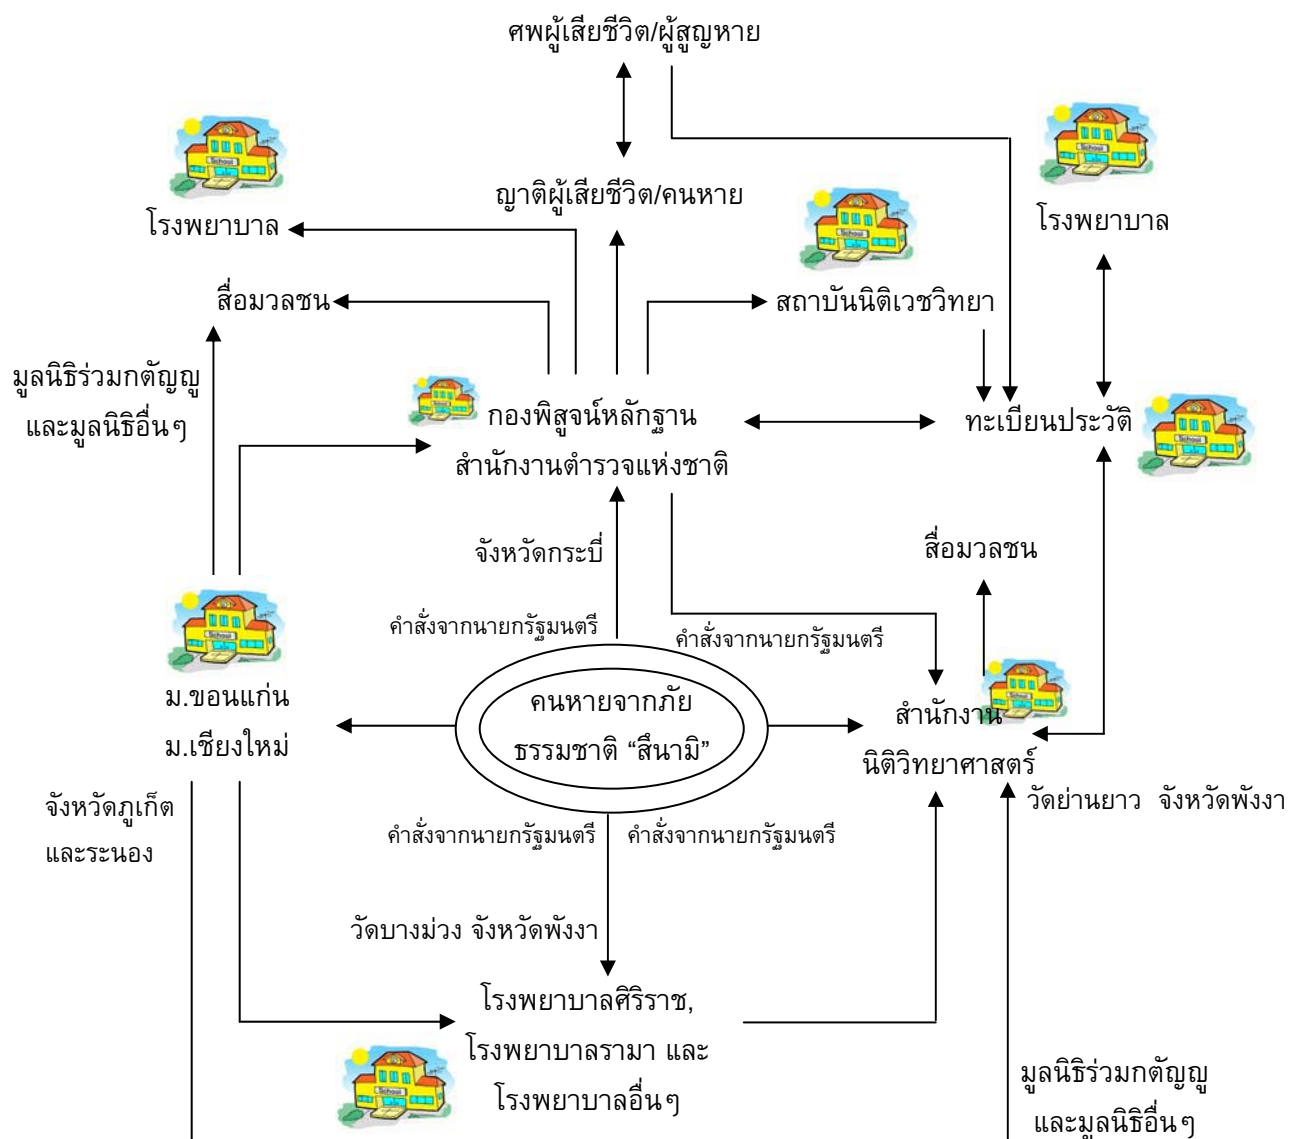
ศพผู้เสียชีวิต/ผู้สูญหาย

ญาติผู้เสียชีวิต/คนหาย

โรงพยาบาล

School

โรงพยาบาล

School

สื่อมวลชน

สถาบันนิติเวชวิทยา

School

มูลนิธิร่วมกตัญญู และมูลนิธิอื่นๆ

กองพิสูจน์หลักฐาน สำนักงานตำรวจแห่งชาติ

School

ทะเบียนประวัติ

School

จังหวัดกระบี่

สื่อมวลชน

คำสั่งจากนายกรัฐมนตรี

คำสั่งจากนายกรัฐมนตรี

School

ม.ขอนแก่น ม.เชียงใหม่

คนหายจากภัย ธรรมชาติ “สึนามิ”

สำนักงาน นิติวิทยาศาสตร์

School

จังหวัดภูเก็ต และระนอง

วัดย่านยาว จังหวัดพังงา

คำสั่งจากนายกรัฐมนตรี

คำสั่งจากนายกรัฐมนตรี

วัดบางม่วง จังหวัดพังงา

โรงพยาบาลศิริราช, โรงพยาบาลรามา และ โรงพยาบาลอื่นๆ

School

มูลนิธิร่วมกตัญญู และมูลนิธิอื่นๆ